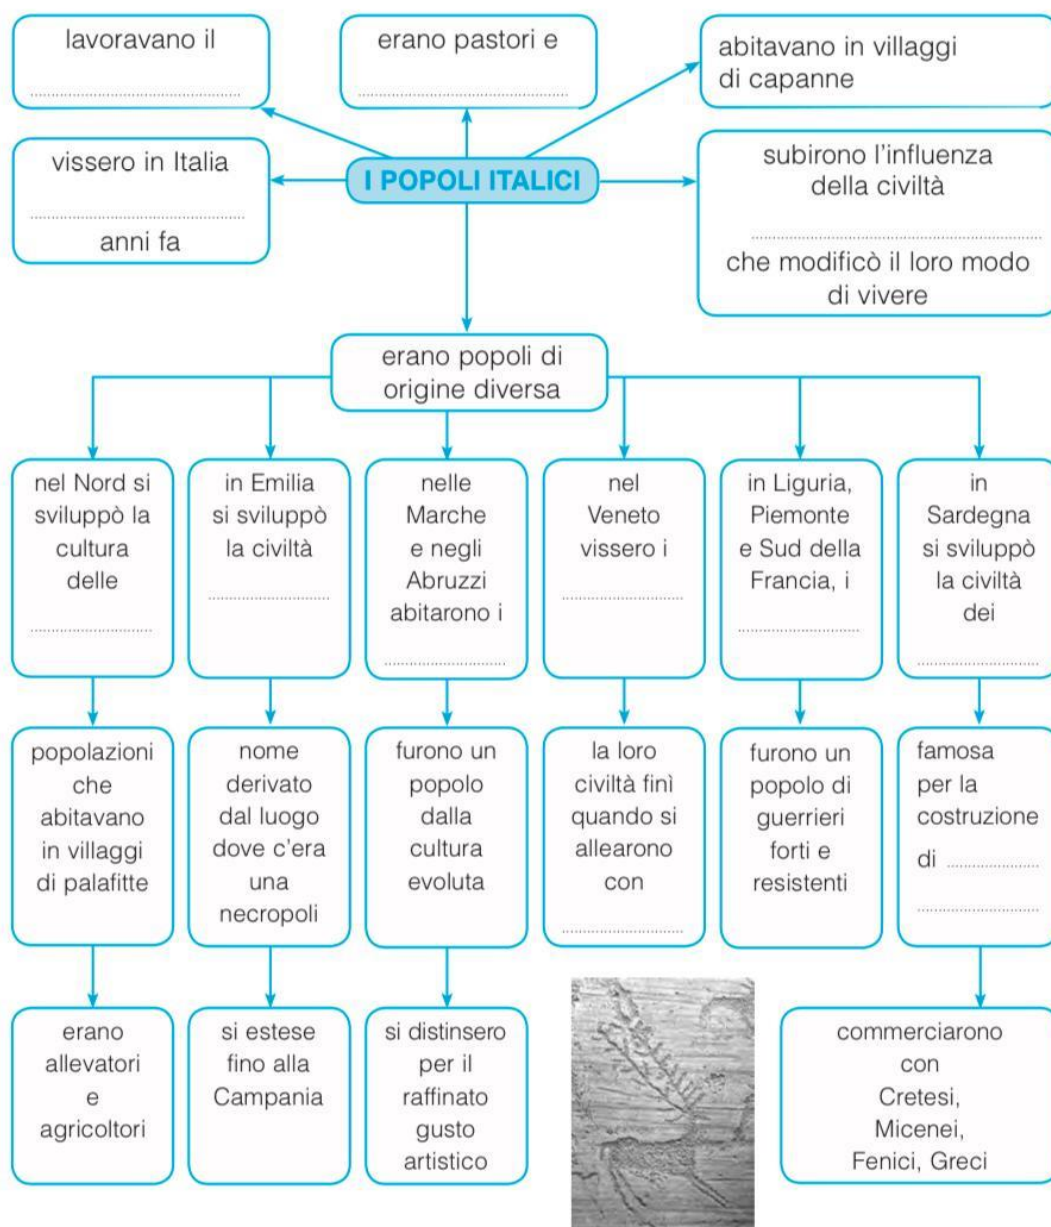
lavoravano il ..............................

erano pastori e ..............................

abitavano in villaggi di capanne

vissero in Italia .............................. anni fa

I POPOLI ITALICI

subirono l'influenza della civiltà .............................. che modificò il loro modo di vivere

erano popoli di origine diversa

nel Nord si sviluppò la cultura delle ..............................

popolazioni che abitavano in villaggi di palafitte

erano allevatori e agricoltori

in Emilia si sviluppò la civiltà ..............................

nome derivato dal luogo dove c'era una necropoli

si estese fino alla Campania

nelle Marche e negli Abruzzi abitarono i ..............................

furono un popolo dalla cultura evoluta

si distinsero per il raffinato gusto artistico

nel Veneto vissero i ..............................

la loro civiltà finì quando si allearono con ..............................

in Liguria, Piemonte e Sud della Francia, i ..............................

furono un popolo di guerrieri forti e resistenti

in Sardegna si sviluppò la civiltà dei ..............................

famosa per la costruzione di .............................. ..............................

commerciarono con Cretesi, Micenei, Fenici, Greci